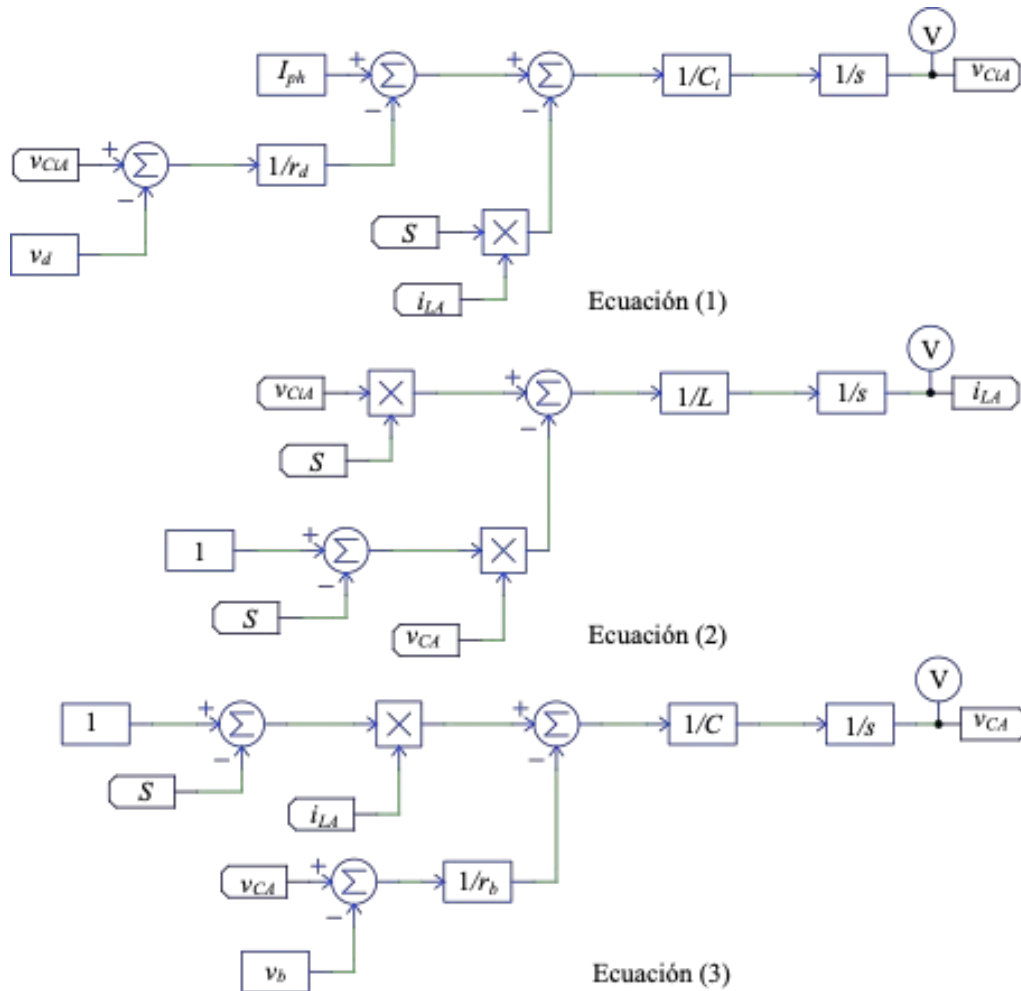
$I_{ph}$ + $\Sigma$ − + $\Sigma$ − $1/C_i$ $1/s$ V $v_{CiA}$

$v_{CiA}$ + $\Sigma$ − $1/r_d$

$v_d$

$S$ $\times$

$i_{LA}$

Ecuación (1)

$v_{CiA}$ $\times$ + $\Sigma$ − $1/L$ $1/s$ V $i_{LA}$

$S$

1 + $\Sigma$ − $\times$

$S$

$v_{CA}$

Ecuación (2)

1 + $\Sigma$ − $\times$ + $\Sigma$ − $1/C$ $1/s$ V $v_{CA}$

$S$

$i_{LA}$

$v_{CA}$ + $\Sigma$ − $1/r_b$

$v_b$

Ecuación (3)